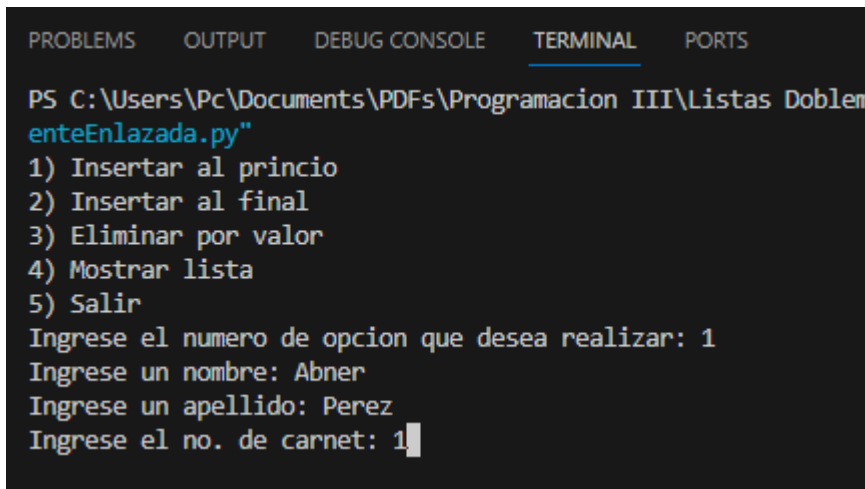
PROBLEMS OUTPUT DEBUG CONSOLE TERMINAL PORTS

PS C:\Users\Pc\Documents\PDFs\Programacion III\Listas Doblem
enteEnlazada.py"
1) Insertar al princio
2) Insertar al final
3) Eliminar por valor
4) Mostrar lista
5) Salir
Ingrese el numero de opcion que desea realizar: 1
Ingrese un nombre: Abner
Ingrese un apellido: Perez
Ingrese el no. de carnet: 1